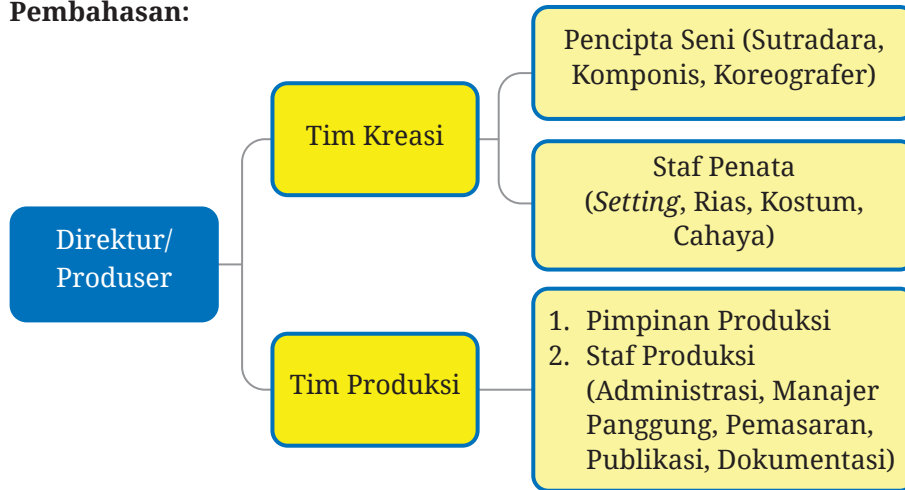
**Pembahasan:**

Direktur/ Produser

Tim Kreasi

Pencipta Seni (Sutradara, Komponis, Koreografer)

Staf Penata (*Setting*, Rias, Kostum, Cahaya)

Tim Produksi

1. Pimpinan Produksi
2. Staf Produksi (Administrasi, Manajer Panggung, Pemasaran, Publikasi, Dokumentasi)